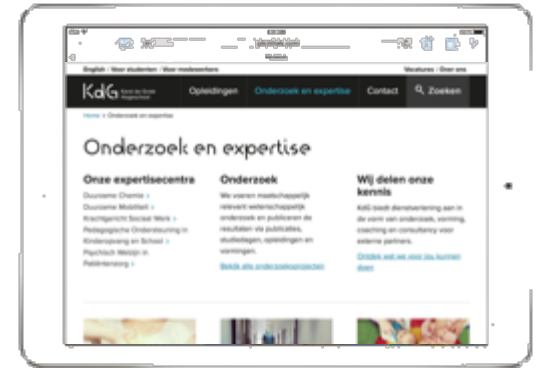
English | Voor studenten | Voor medewerkers

Vacatures | Over ons

KdG Karel de Grote Hogeschool

Opleidingen

Onderzoek en expertise

Contact

Zoeken

Home > Onderzoek en expertise

Onderzoek en expertise

Onze expertisecentra

Duurzame Chemie >
Duurzame Mobiliteit >
Krachtgericht Sociaal Werk >
Pedagogische Ondersteuning in Kinderopvang en School >
Psychisch Welzijn in Relatievorming >

Onderzoek

We voeren maatschappelijk relevant wetenschappelijk onderzoek en publiceren de resultaten via publicaties, studiedagen, opleidingen en vormingen.

Bekijk alle onderzoeksprojecten

Wij delen onze kennis

KdG biedt dienstverlening aan in de vorm van onderzoek, vorming, coaching en consultancy voor externe partners.

Ontdek wat we voor jou kunnen doen